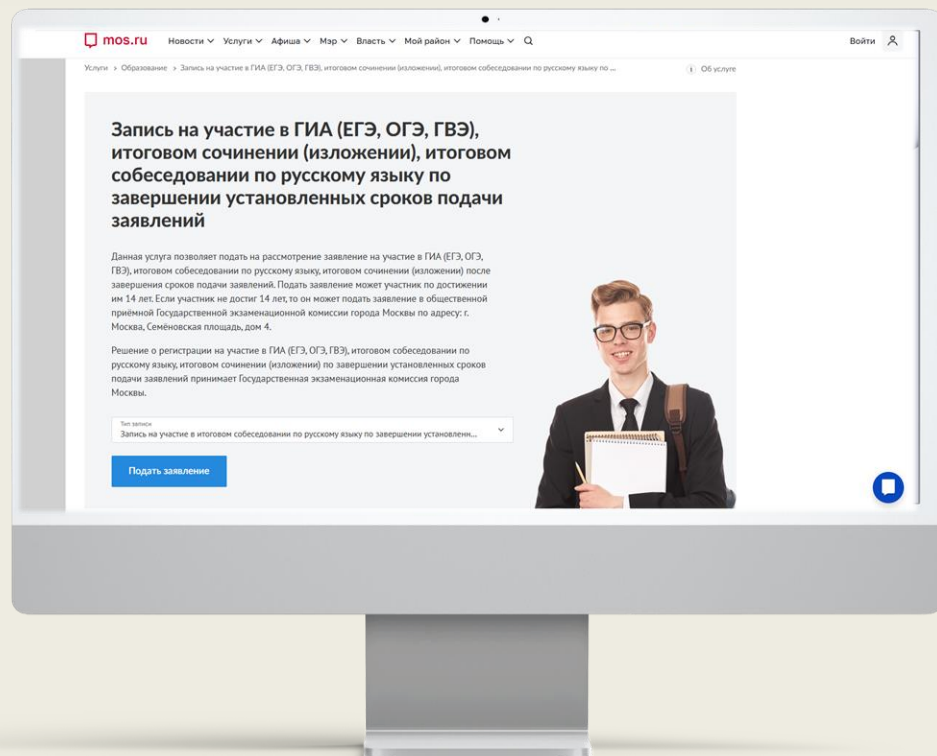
mos.ru Новости Услуги Афиша Мэр Власть Мой район Помощь

Войти

Услуги > Образование > Запись на участие в ГИА (ЕГЭ, ОГЭ, ГВЭ), итоговом сочинении (изложении), итоговом собеседовании по русскому языку по ...

Об услуге

Запись на участие в ГИА (ЕГЭ, ОГЭ, ГВЭ), итоговом сочинении (изложении), итоговом собеседовании по русскому языку по завершении установленных сроков подачи заявлений

Данная услуга позволяет подать на рассмотрение заявление на участие в ГИА (ЕГЭ, ОГЭ, ГВЭ), итоговом собеседовании по русскому языку, итоговом сочинении (изложении) после завершения сроков подачи заявлений. Подать заявление может участник по достижении им 14 лет. Если участник не достиг 14 лет, то он может подать заявление в общественной приёмной Государственной экзаменационной комиссии города Москвы по адресу: г. Москва, Семёновская площадь, дом 4.

Решение о регистрации на участие в ГИА (ЕГЭ, ОГЭ, ГВЭ), итоговом собеседовании по русскому языку, итоговом сочинении (изложении) по завершении установленных сроков подачи заявлений принимает Государственная экзаменационная комиссия города Москвы.

Тип записи
Запись на участие в итоговом собеседовании по русскому языку по завершении установленн...

Подать заявление